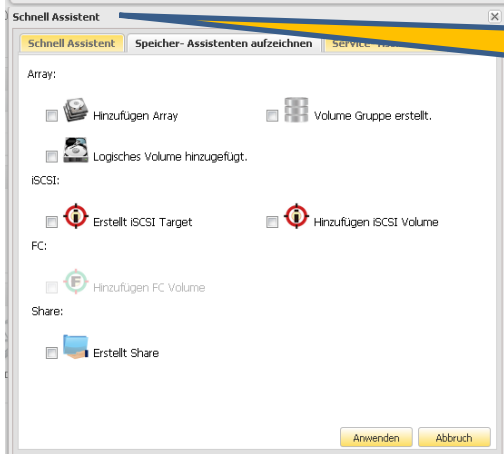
Schnell Assistent

Schnell Assistent | Speicher- Assistenten aufzeichnen | Service-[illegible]

Array:

Hinzufügen Array

Volume Gruppe erstellt.

Logisches Volume hinzugefügt.

iSCSI:

Erstellt iSCSI Target

Hinzufügen iSCSI Volume

FC:

Hinzufügen FC Volume

Share:

Erstellt Share

Anwenden

Abbruch